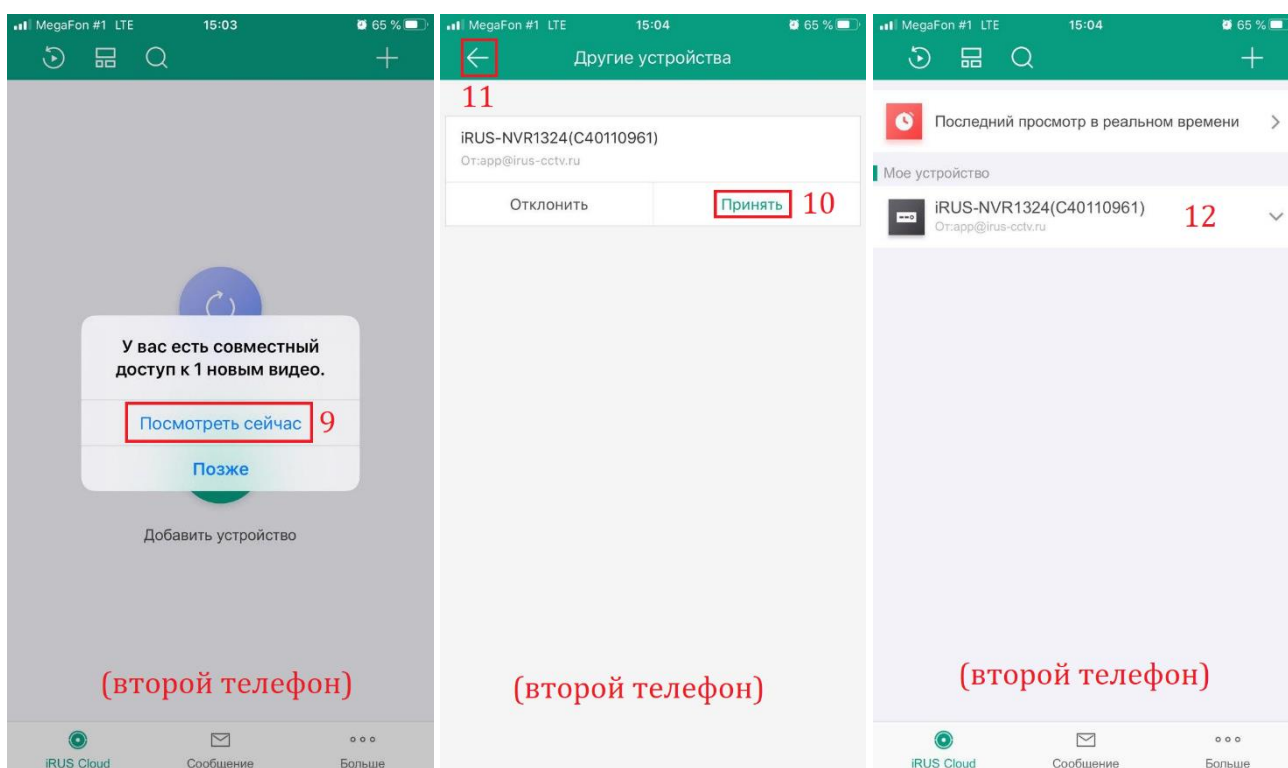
MegaFon #1 LTE 15:03 65 %

У вас есть совместный доступ к 1 новым видео.

Посмотреть сейчас 9

Позже

Добавить устройство

(второй телефон)

iRUS Cloud Сообщение Больше

MegaFon #1 LTE 15:04 65 %

Другие устройства

11

iRUS-NVR1324(C40110961)
От:app@irus-cctv.ru

Отклонить Принять 10

(второй телефон)

MegaFon #1 LTE 15:04 65 %

Последний просмотр в реальном времени

Мое устройство

iRUS-NVR1324(C40110961) 12
От:app@irus-cctv.ru

(второй телефон)

iRUS Cloud Сообщение Больше